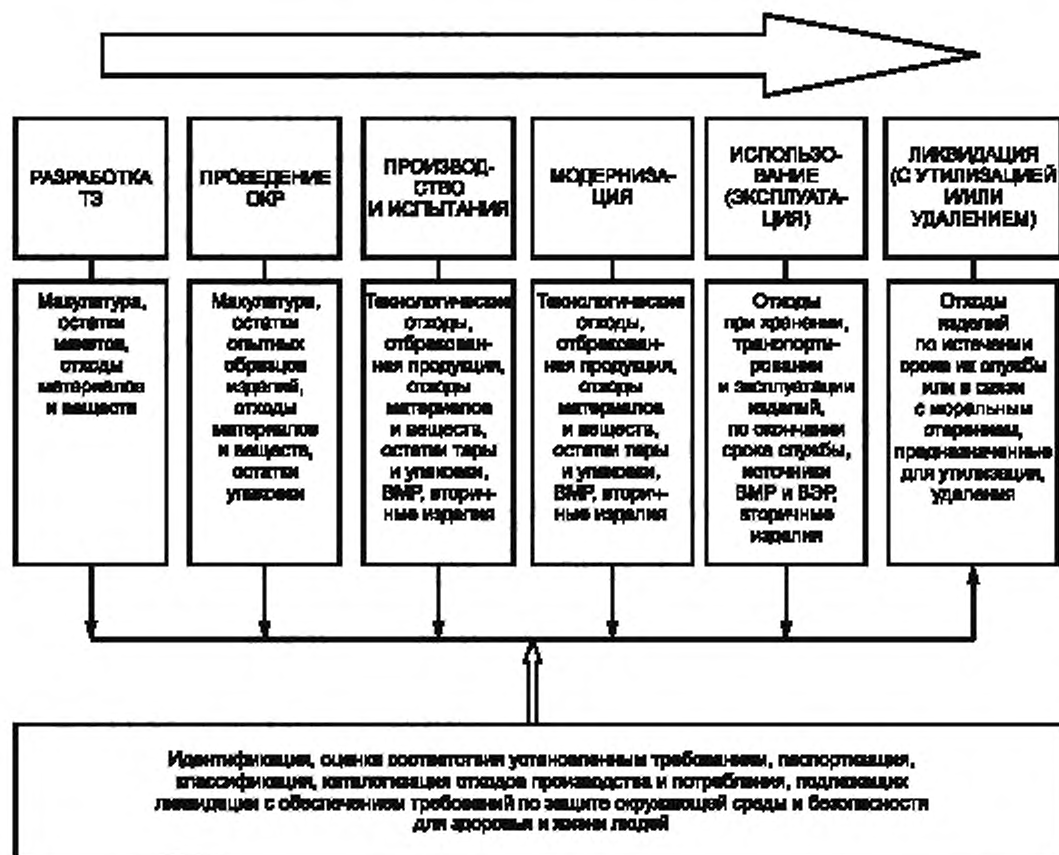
РАЗРАБОТКА ТЗ

ПРОВЕДЕНИЕ ОКР

ПРОИЗВОДСТВО И ИСПЫТАНИЯ

МОДЕРНИЗАЦИЯ

ИСПОЛЬЗОВАНИЕ (ЭКСПЛУАТАЦИЯ)

ЛИКВИДАЦИЯ (С УТИЛИЗАЦИЕЙ ИЛИ УДАЛЕНИЕМ)

Макулатура, остатки макетов, отходы материалов и веществ

Макулатура, остатки опытных образцов изделий, отходы материалов и веществ, остатки упаковки

Технологические отходы, отбракованная продукция, отходы материалов и веществ, остатки тары и упаковки, ВМР, вторичные изделия

Технологические отходы, отбракованная продукция, отходы материалов и веществ, остатки тары и упаковки, ВМР, вторичные изделия

Отходы при хранении, транспортировании и эксплуатации изделий, по окончании срока службы, источники ВМР и ВЭР, вторичные изделия

Отходы изделий по истечении срока их службы или в связи с моральным старением, предназначенные для утилизации, удаления

Идентификация, оценка соответствия установленным требованиям, паспортизация, классификация, каталогизация отходов производства и потребления, подлежащих ликвидации с обеспечением требований по защите окружающей среды и безопасности для здоровья и жизни людей